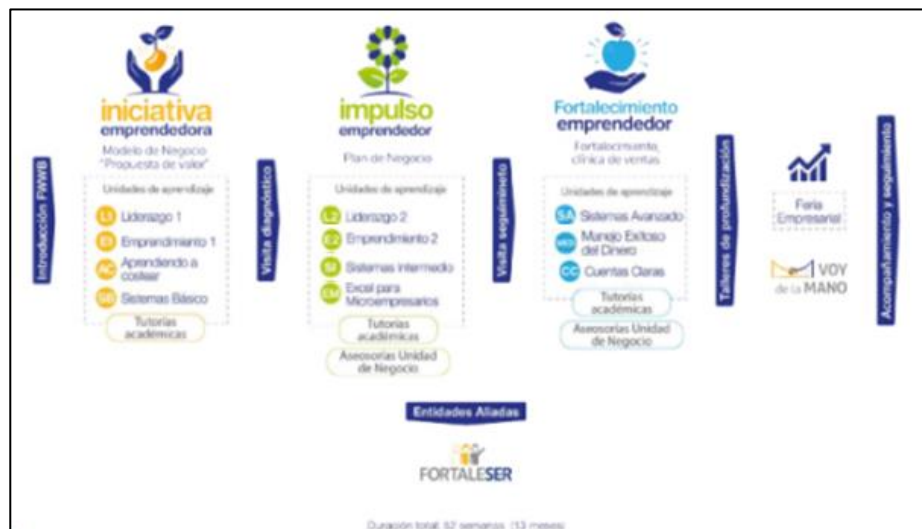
Introducción FWWB

iniciativa emprendedora
Modelo de Negocio "Propuesta de valor"
Unidades de aprendizaje
L1 Liderazgo 1
E1 Emprendimiento 1
AC Aprendiendo a costear
SB Sistemas Básico
Tutorías académicas

Visita diagnóstico

impulso emprendedor
Plan de Negocio
Unidades de aprendizaje
L2 Liderazgo 2
E2 Emprendimiento 2
SI Sistemas Intermedio
EM Excel para Microempresarios
Tutorías académicas
Asesorías Unidad de Negocio

Visita seguimiento

Fortalecimiento emprendedor
Fortalecimiento, clínica de ventas
Unidades de aprendizaje
SA Sistemas Avanzado
MED Manejo Exitoso del Dinero
CC Cuentas Claras
Tutorías académicas
Asesorías Unidad de Negocio

Talleres de profundización

Feria Empresarial

VOY de la MANO

Acompañamiento y seguimiento

Entidades Aliadas

FORTALESER

Duración total: 52 semanas (13 meses)